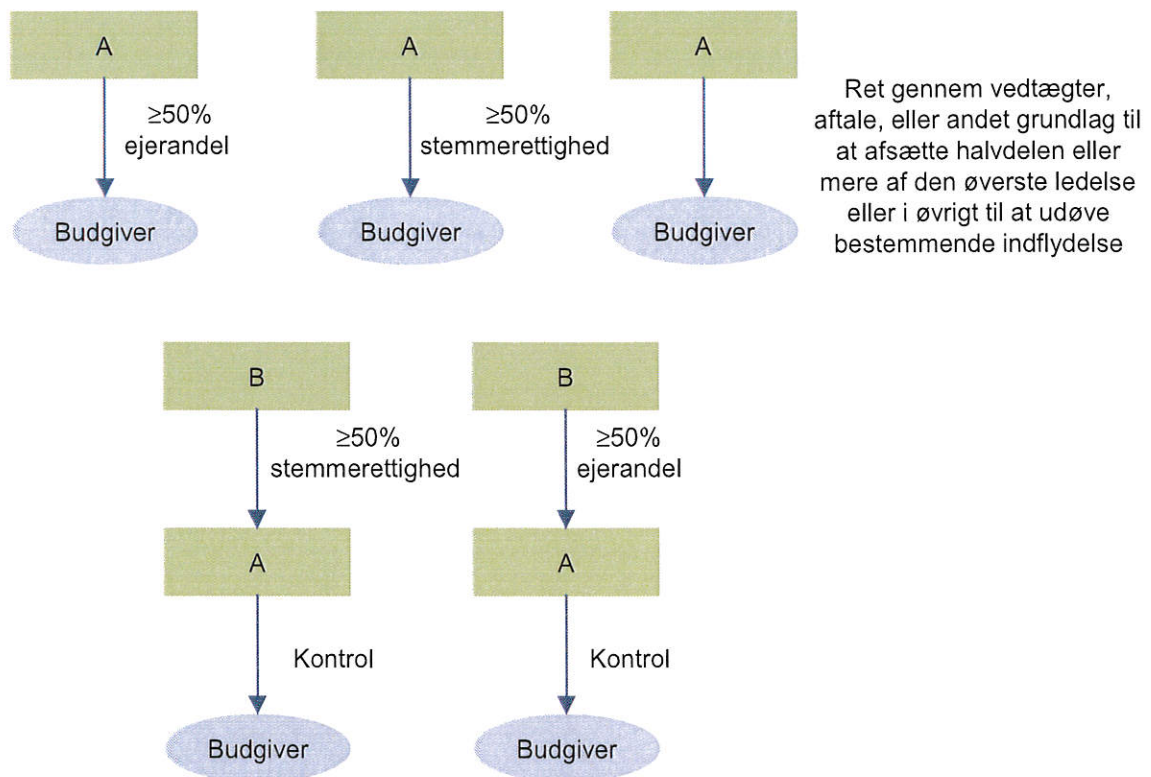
A

≥50% ejerandel

Budgiver

A

≥50% stemmerettighed

Budgiver

A

Budgiver

Ret gennem vedtægter, aftale, eller andet grundlag til at afsætte halvdelen eller mere af den øverste ledelse eller i øvrigt til at udøve bestemmende indflydelse

B

≥50% stemmerettighed

A

Kontrol

Budgiver

B

≥50% ejerandel

A

Kontrol

Budgiver